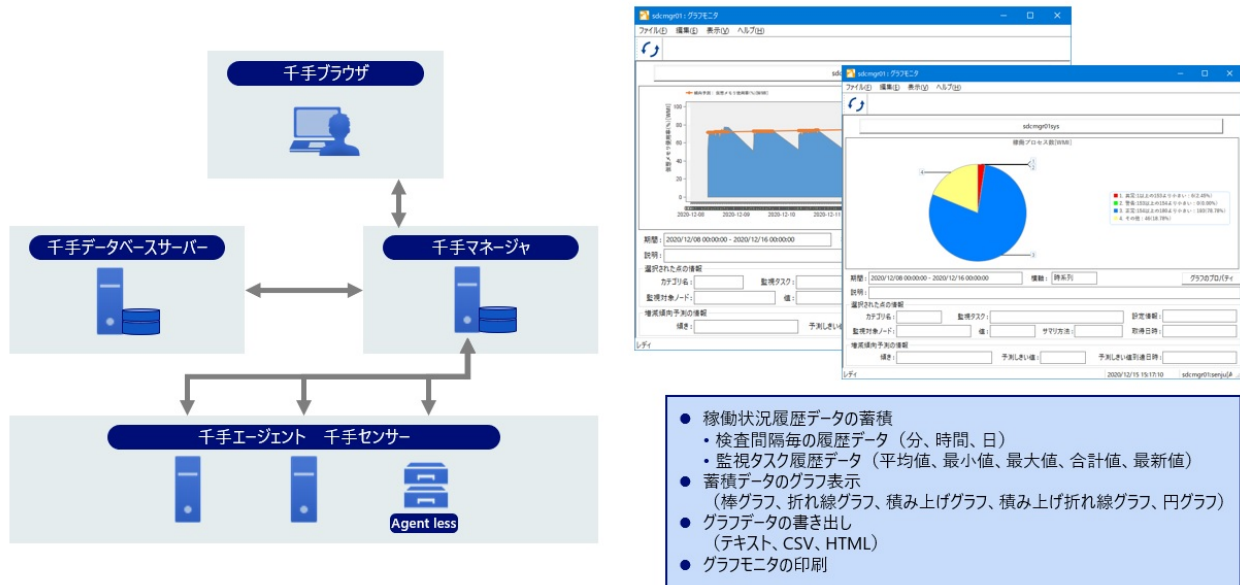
千手ブラウザ

千手データベースサーバー

千手マネージャ

千手エージェント　千手センサー

Agent less

sdcmgr01 : グラフモニタ

ファイル(F)　編集(E)　表示(V)　ヘルプ(H)

期間 : 2020/12/08 00:00:00 - 2020/12/16 00:00:00

説明 :

選択された点の情報

カテゴリ名 :　監視タスク :

監視対象ノード :　値 :

増減傾向予測の情報

傾き :　予測しきい値 :

レディ

sdcmgr01 : グラフモニタ

ファイル(F)　編集(E)　表示(V)　ヘルプ(H)

sdcmgr01sys

稼働プロセス数[時間]

期間 : 2020/12/08 00:00:00 - 2020/12/16 00:00:00　種類 : 時系列　グラフのプロパティ

説明 :

選択された点の情報

カテゴリ名 :　監視タスク :　設定情報 :

監視対象ノード :　値 :　サマリ方法 :　取得日時 :

増減傾向予測の情報

傾き :　予測しきい値 :　予測しきい値到達日時 :

レディ　2020/12/15 15:17:10　sdcmgr01\senju\A

● 稼働状況履歴データの蓄積
• 検査間隔毎の履歴データ（分、時間、日）
• 監視タスク履歴データ（平均値、最小値、最大値、合計値、最新値）
● 蓄積データのグラフ表示
（棒グラフ、折れ線グラフ、積み上げグラフ、積み上げ折れ線グラフ、円グラフ）
● グラフデータの書き出し
（テキスト、CSV、HTML）
● グラフモニタの印刷